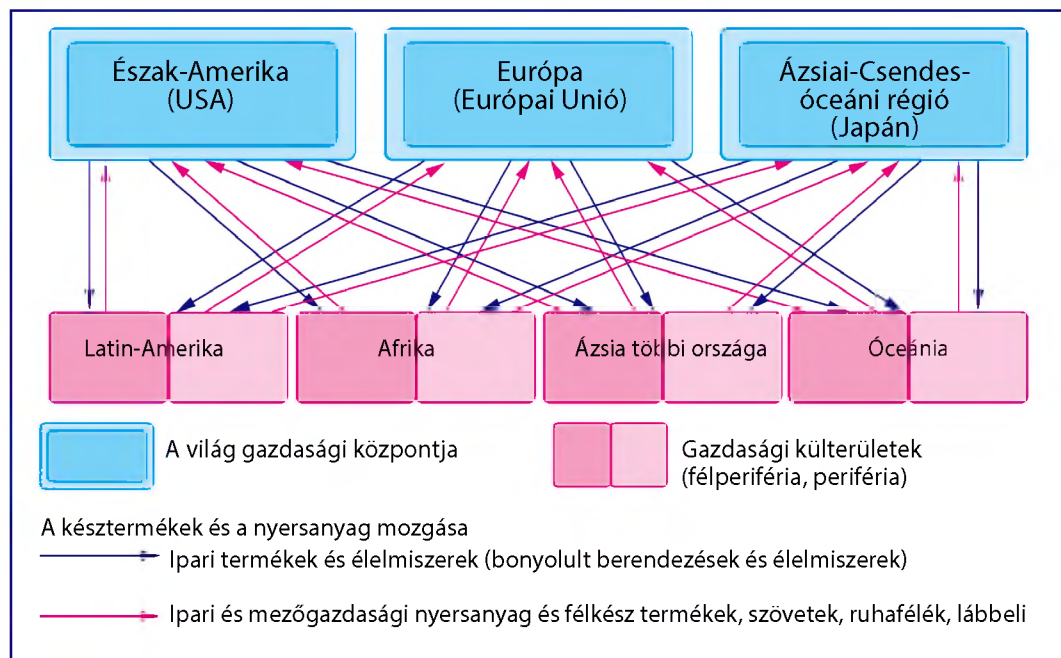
Észak-Amerika (USA)

Európa (Európai Unió)

Ázsiai-Csendes-óceáni régió (Japán)

Latin-Amerika

Afrika

Ázsia többi országa

Óceánia

A világ gazdasági központja

Gazdasági külterületek (félperiféria, periféria)

A késztermékek és a nyersanyag mozgása

Ipari termékek és élelmiszerek (bonyolult berendezések és élelmiszerek)

Ipari és mezőgazdasági nyersanyag és félkész termékek, szövetek, ruhafélék, lábbeli